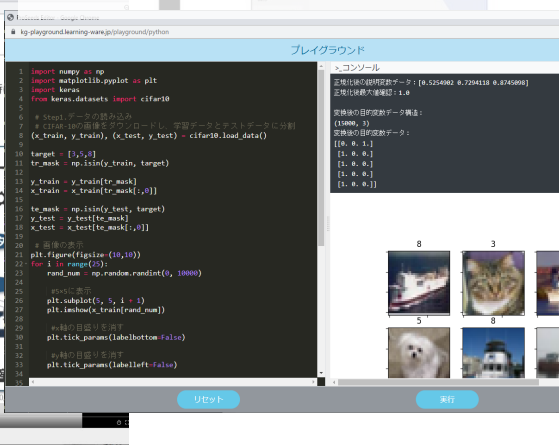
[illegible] - Google Chrome
kg-playground.learning-ware.jp/playground/python

プレイグラウンド

1 import numpy as np
2 import matplotlib.pyplot as plt
3 import keras
4 from keras.datasets import cifar10
5
6 # Step1.データの読み込み
7 # CIFAR-10の画像をダウンロードし、学習データとテストデータに分割
8 (x_train, y_train), (x_test, y_test) = cifar10.load_data()
9
10 target = [3,5,8]
11 tr_mask = np.isin(y_train, target)
12
13 y_train = y_train[tr_mask]
14 x_train = x_train[tr_mask[:,0]]
15
16 te_mask = np.isin(y_test, target)
17 y_test = y_test[te_mask]
18 x_test = x_test[te_mask[:,0]]
19
20 # 画像を表示
21 plt.figure(figsize=(10,10))
22 for i in range(25):
23     rand_num = np.random.randint(0, 10000)
24
25     #5×5に表示
26     plt.subplot(5, 5, i + 1)
27     plt.imshow(x_train[rand_num])
28
29     #x軸の目盛りを消す
30     plt.tick_params(labelbottom=False)
31
32     #y軸の目盛りを消す
33     plt.tick_params(labelleft=False)
34
35

>_コンソール
正規化後の説明変数データ：[0.5254902 0.7294118 0.8745098]
正規化後最大値確認：1.0

変換後の目的変数データ構造：
(15000, 3)
変換後の目的変数データ：
[[0. 0. 1.]
 [1. 0. 0.]
 [1. 0. 0.]
 [1. 0. 0.]
 [1. 0. 0.]]

8
3
5
8

リセット
実行